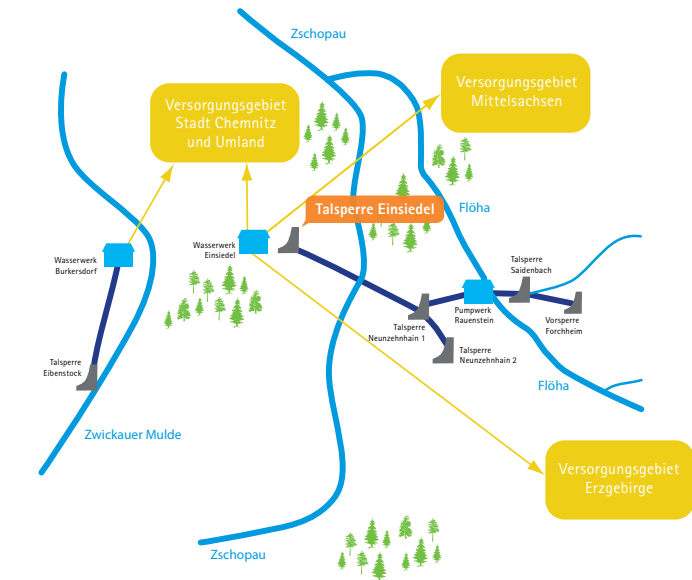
Zschopau

Versorgungsgebiet Mittelsachsen

Versorgungsgebiet Stadt Chemnitz und Umland

Talsperre Einsiedel

Flöha

Wasserwerk Einsiedel

Wasserwerk Burkersdorf

Talsperre Saidenbach

Pumpwerk Rauenstein

Vorsperre Forchheim

Talsperre Neunzehnhain 1

Talsperre Neunzehnhain 2

Talsperre Eibenstock

Flöha

Zwickauer Mulde

Versorgungsgebiet Erzgebirge

Zschopau